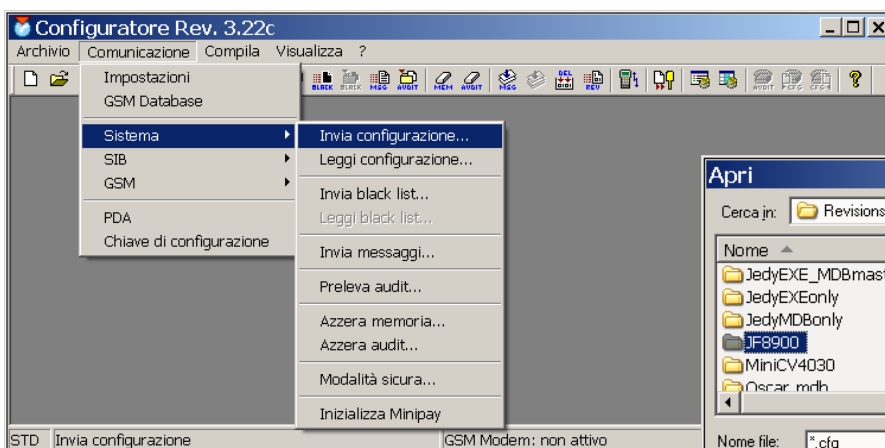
Configuratore Rev. 3.22c

Archivio Comunicazione Compila Visualizza ?

BLACK BLACK MSG AUDIT MEM AUDIT MSG DEL REV AUDIT PCFG CFG

Impostazioni
GSM Database
Sistema
SIB
GSM
PDA
Chiave di configurazione

Invia configurazione...
Leggi configurazione...
Invia black list...
Leggi black list...
Invia messaggi...
Preleva audit...
Azzera memoria...
Azzera audit...
Modalità sicura...
Inizializza Minipay

Apri
Cerca in: Revisions
Nome
JedyEXE_MDBmast
JedyEXEonly
JedyMDBonly
JF8900
MiniCV4030
Oscar_mdb

Nome file: *.cfg

STD Invia configurazione GSM Modem: non attivo